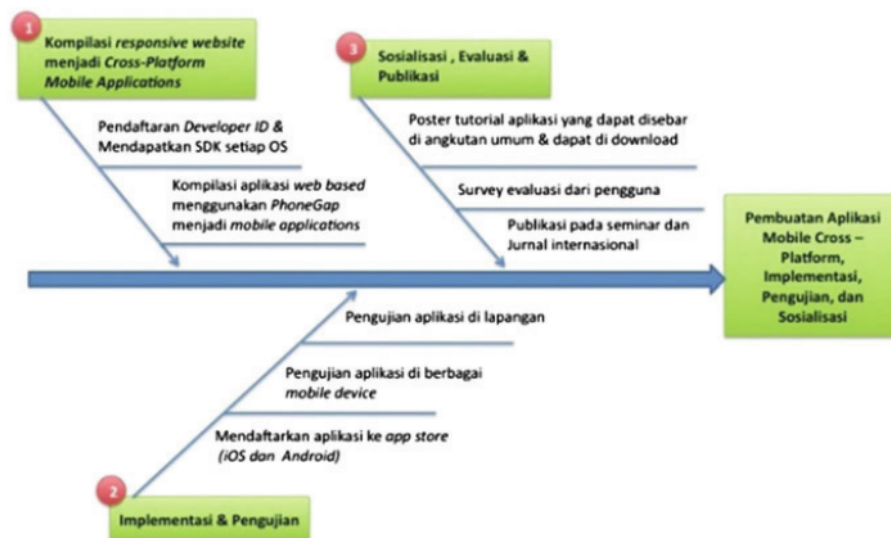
1

Kompilasi responsive website menjadi Cross-Platform Mobile Applications

Pendaftaran Developer ID & Mendapatkan SDK setiap OS

Kompilasi aplikasi web based menggunakan PhoneGap menjadi mobile applications

3

Sosialisasi , Evaluasi & Publikasi

Poster tutorial aplikasi yang dapat disebar di angkutan umum & dapat di download

Survey evaluasi dari pengguna

Publikasi pada seminar dan Jurnal internasional

Pembuatan Aplikasi Mobile Cross – Platform, Implementasi, Pengujian, dan Sosialisasi

Pengujian aplikasi di lapangan

Pengujian aplikasi di berbagai mobile device

Mendaftarkan aplikasi ke app store (iOS dan Android)

2

Implementasi & Pengujian